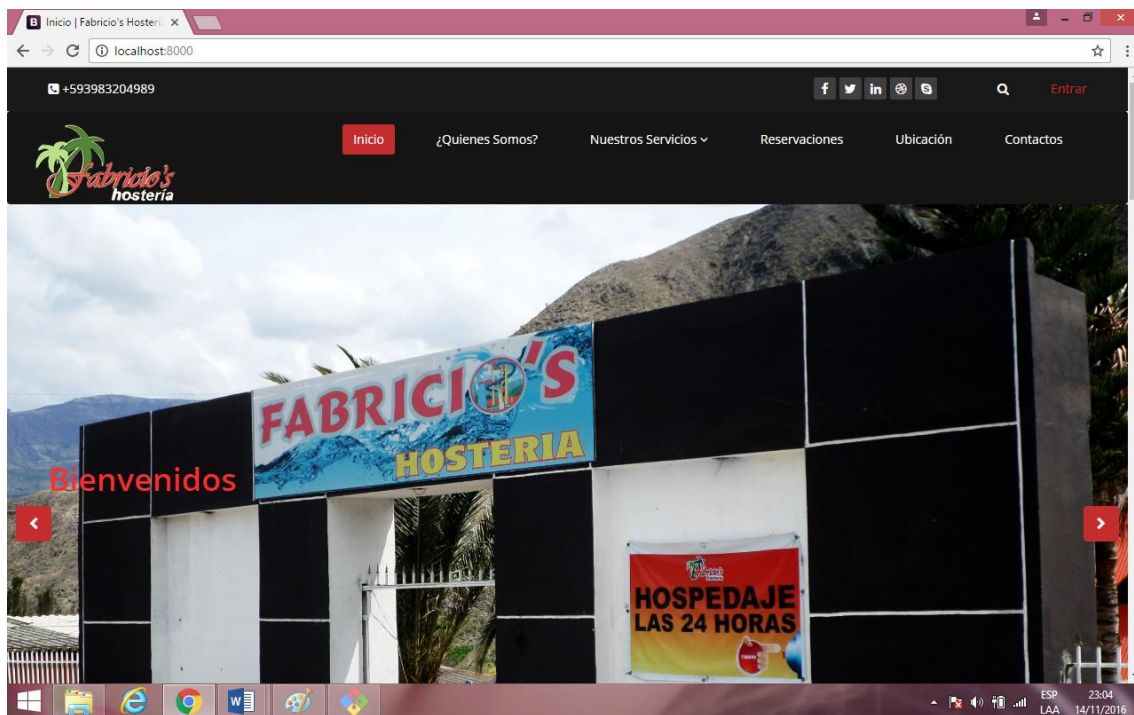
B Inicio | Fabricio's Hosteri ×

localhost:8000

+593983204989

Entrar

Fabricio's hostería

Inicio ¿Quienes Somos? Nuestros Servicios Reservaciones Ubicación Contactos

FABRICIO'S HOSTERIA

Bienvenidos

HOSPEDAJE LAS 24 HORAS

ESP LAA 23:04 14/11/2016